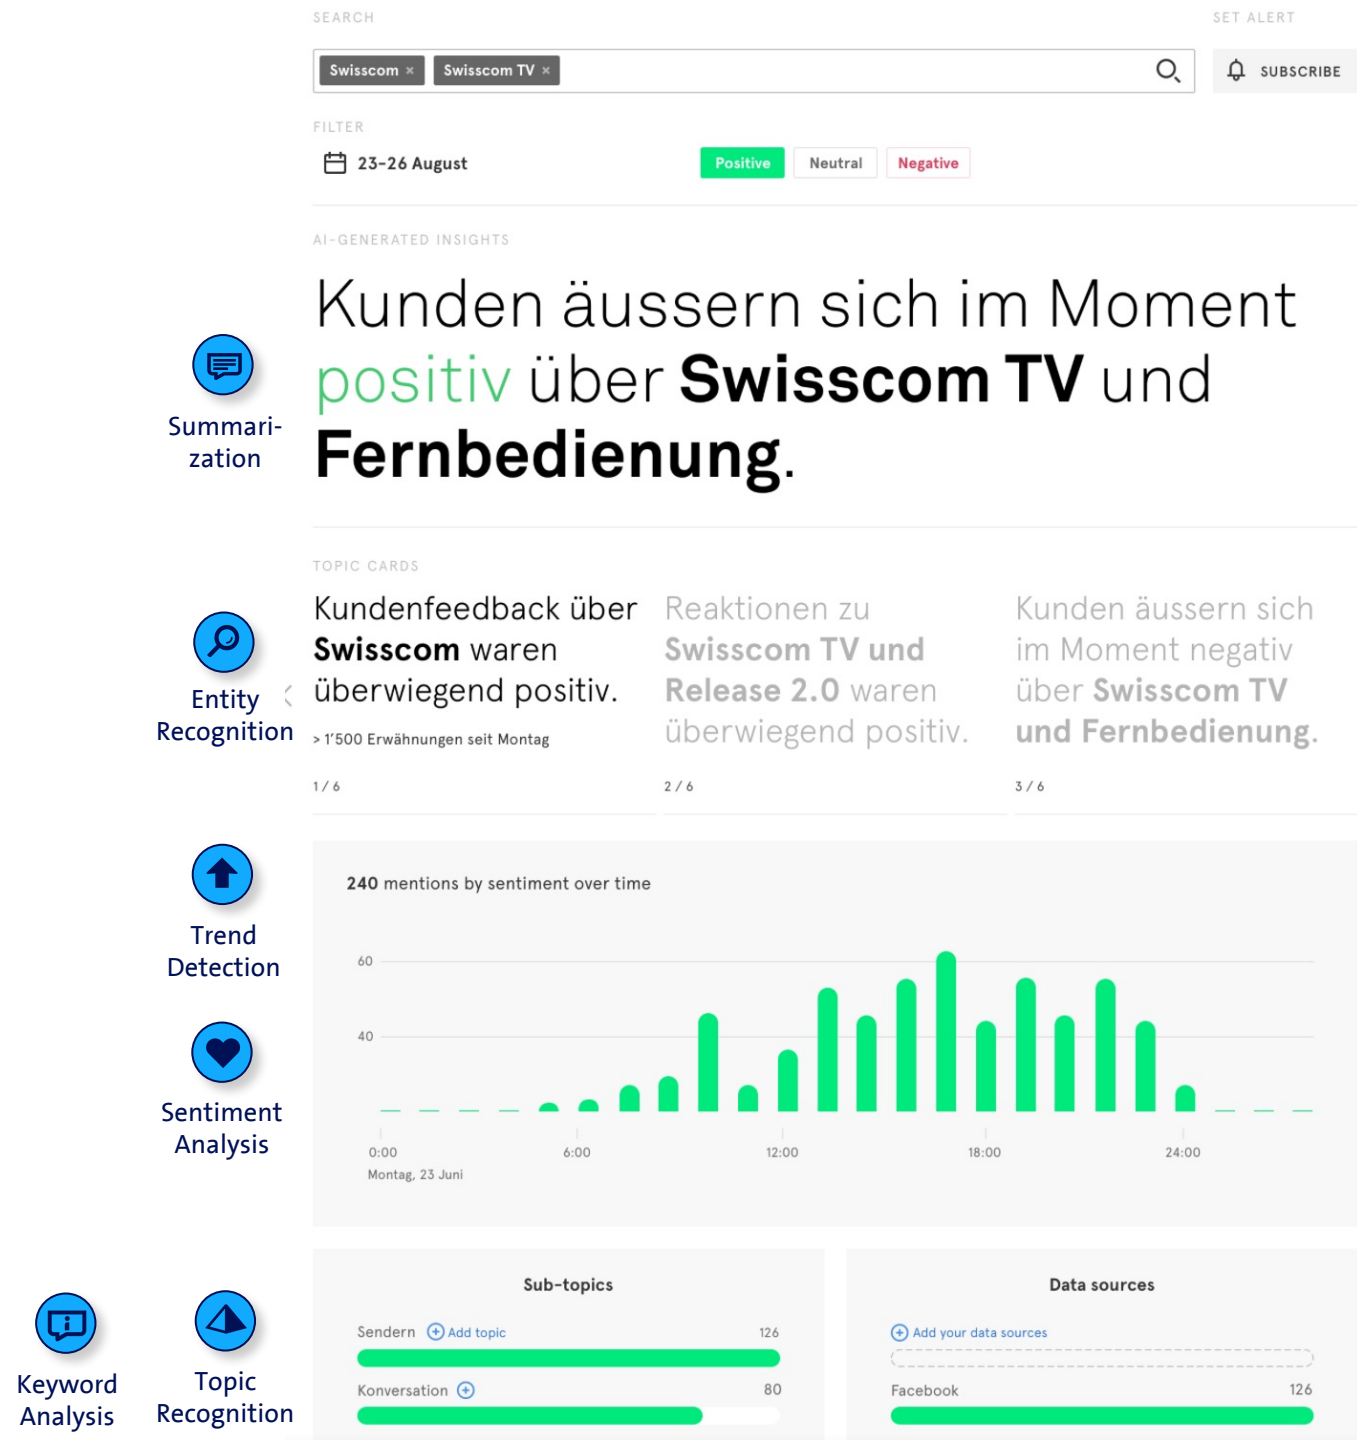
SEARCH

SET ALERT

Swisscom × Swisscom TV ×

SUBSCRIBE

FILTER

23-26 August

Positive Neutral Negative

AI-GENERATED INSIGHTS

Kunden äussern sich im Moment positiv über **Swisscom TV** und **Fernbedienung**.

Summarization

TOPIC CARDS

Kundenfeedback über **Swisscom** waren überwiegend positiv.

> 1'500 Erwähnungen seit Montag

1 / 6

Reaktionen zu **Swisscom TV und Release 2.0** waren überwiegend positiv.

2 / 6

Kunden äussern sich im Moment negativ über **Swisscom TV und Fernbedienung**.

3 / 6

Entity Recognition

240 mentions by sentiment over time

60

40

0:00
Montag, 23 Juni

6:00

12:00

18:00

24:00

Trend Detection

Sentiment Analysis

Sub-topics

Sendern Add topic 126

Konversation 80

Data sources

Add your data sources

Facebook 126

Keyword Analysis

Topic Recognition